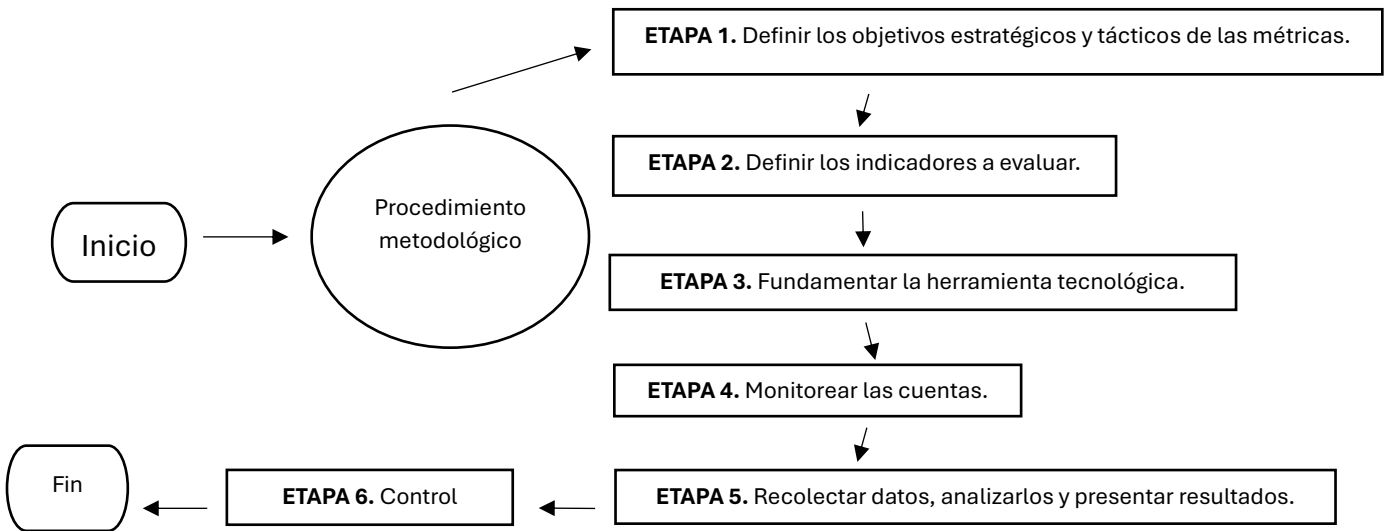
Inicio

Procedimiento metodológico

**ETAPA 1.** Definir los objetivos estratégicos y tácticos de las métricas.

**ETAPA 2.** Definir los indicadores a evaluar.

**ETAPA 3.** Fundamentar la herramienta tecnológica.

**ETAPA 4.** Monitorear las cuentas.

**ETAPA 5.** Recolectar datos, analizarlos y presentar resultados.

**ETAPA 6.** Control

Fin